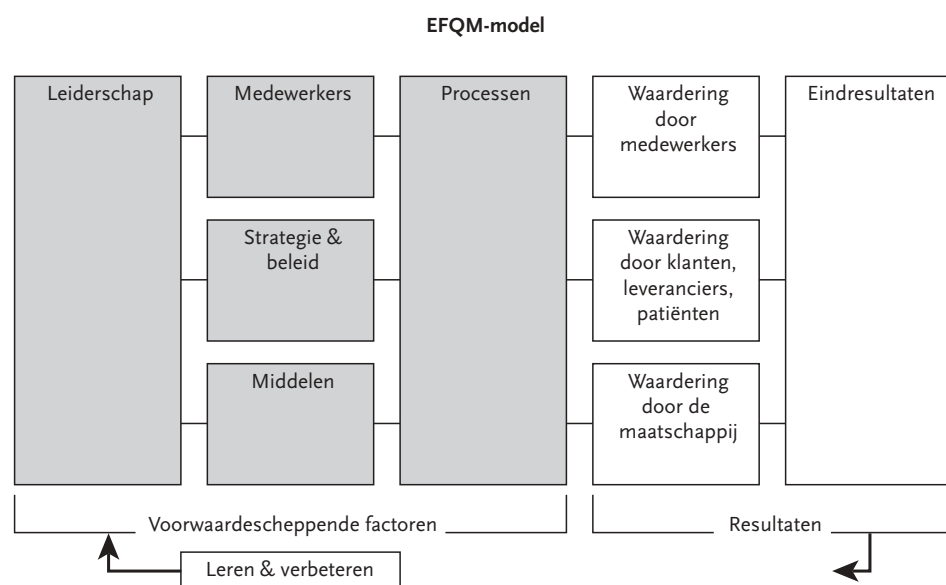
EFQM-model

Leiderschap

Medewerkers

Strategie & beleid

Middelen

Processen

Waardering door medewerkers

Waardering door klanten, leveranciers, patiënten

Waardering door de maatschappij

Eindresultaten

Voorwaardescheppende factoren

Resultaten

Leren & verbeteren